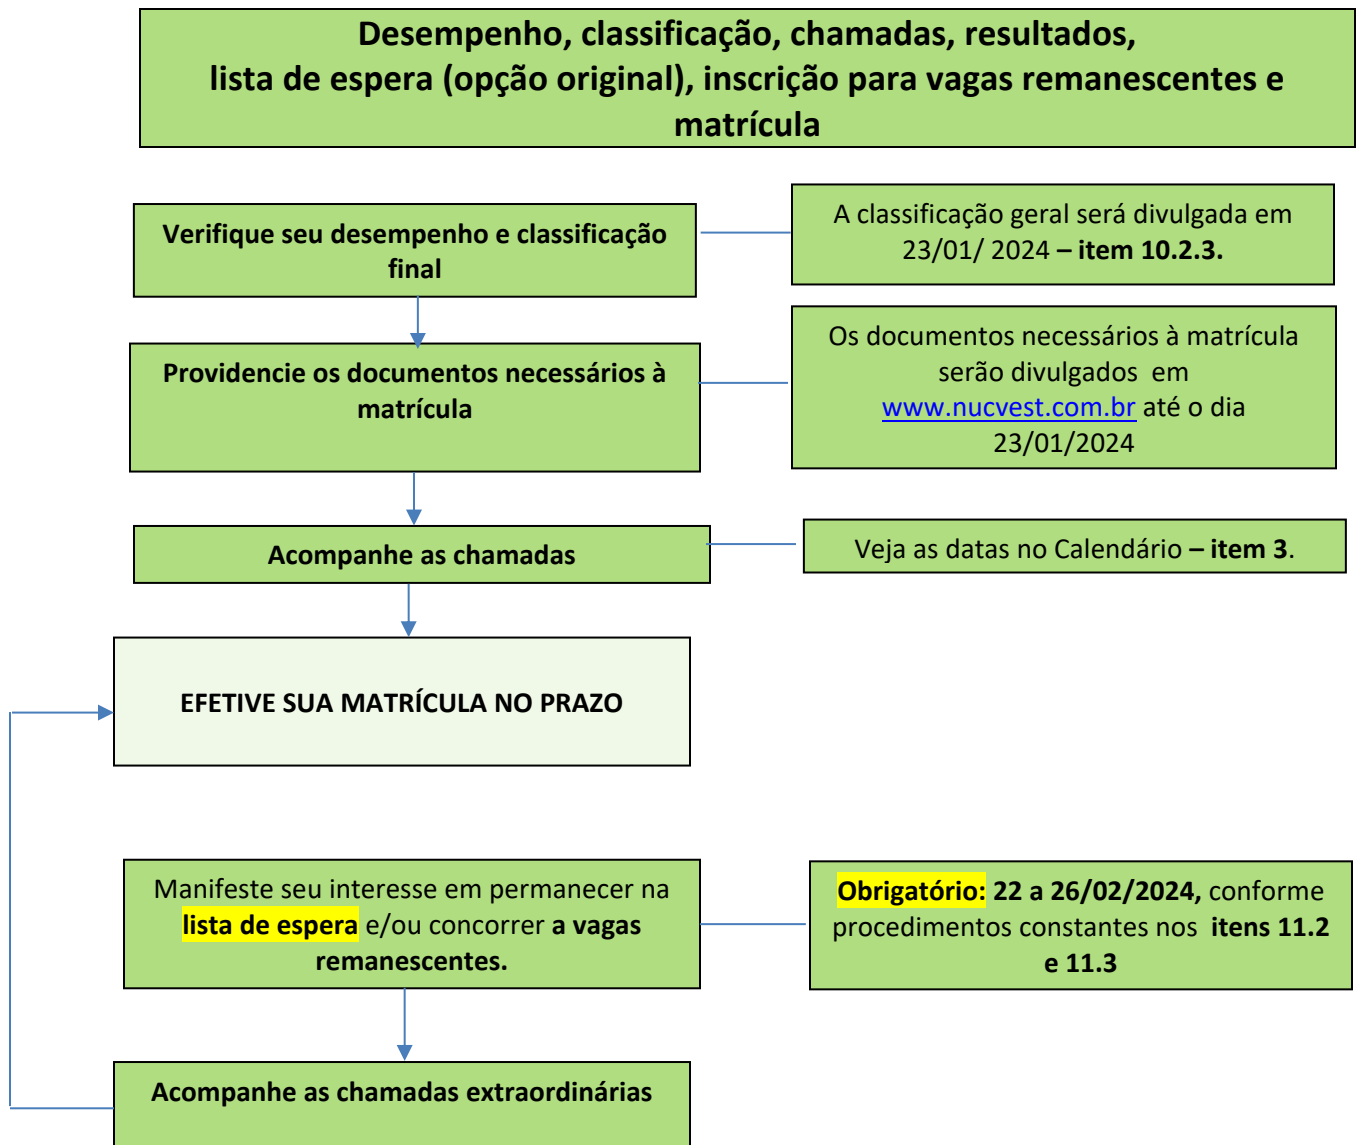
Desempenho, classificação, chamadas, resultados, lista de espera (opção original), inscrição para vagas remanescentes e matrícula

Verifique seu desempenho e classificação final

A classificação geral será divulgada em 23/01/ 2024 – item 10.2.3.

Providencie os documentos necessários à matrícula

Os documentos necessários à matrícula serão divulgados em www.nucvest.com.br até o dia 23/01/2024

Acompanhe as chamadas

Veja as datas no Calendário – item 3.

EFETIVE SUA MATRÍCULA NO PRAZO

Manifeste seu interesse em permanecer na lista de espera e/ou concorrer a vagas remanescentes.

Obrigatório: 22 a 26/02/2024, conforme procedimentos constantes nos itens 11.2 e 11.3

Acompanhe as chamadas extraordinárias